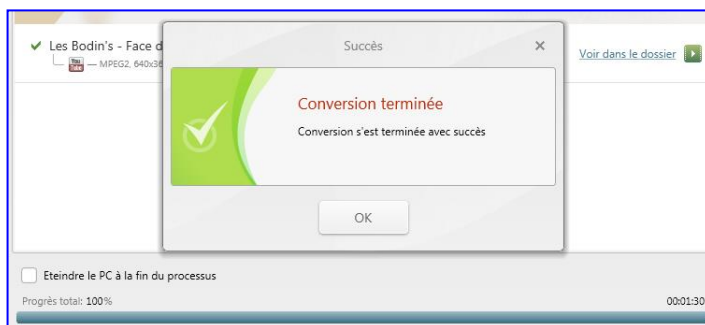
✔ Les Bodin's - Face d
You Tube — MPEG2, 640x36

Succès

×

Voir dans le dossier

Conversion terminée

Conversion s'est terminée avec succès

OK

Eteindre le PC à la fin du processus

Progrès total: 100%

00:01:30